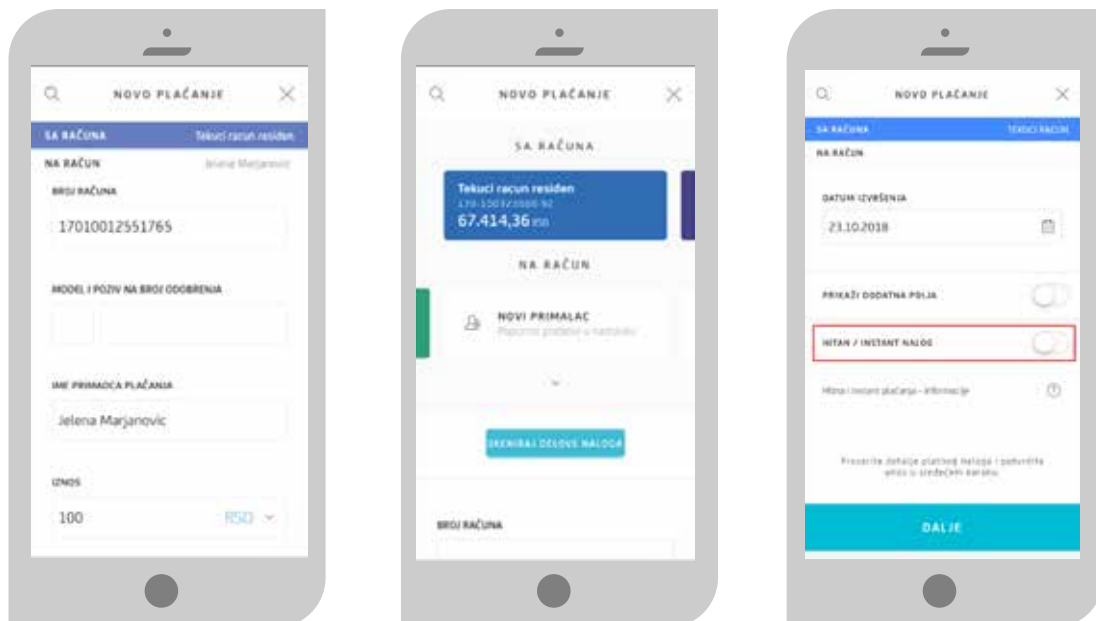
NOVO PLAĆANJE

SA RAČUNA
Tekući račun residen
NA RAČUN
Jelena Marjanović
BROJ RAČUNA
17010012551765
MODEL I POZIV NA BROJ ODOBRENJA
IME PRIMAOCA PLAĆANJA
Jelena Marjanovic
IZNOS
100
RSD

NOVO PLAĆANJE

SA RAČUNA
Tekući račun residen
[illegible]
67.414,36 RSD
NA RAČUN
NOVI PRIMALAC
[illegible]
SKENIRAJ DELOVE NALOGA
BROJ RAČUNA

NOVO PLAĆANJE

SA RAČUNA
TEKUĆI RAČUN
NA RAČUN
DATUM IZVRŠENJA
23.10.2018
PRIKAŽI DODATNA POLJA
HITAN / INSTANT NALOG
Hitna i instant plaćanja - informacije
Proverite detalje platnog naloga i potvrdite unos u sledećem koraku.
DALJE